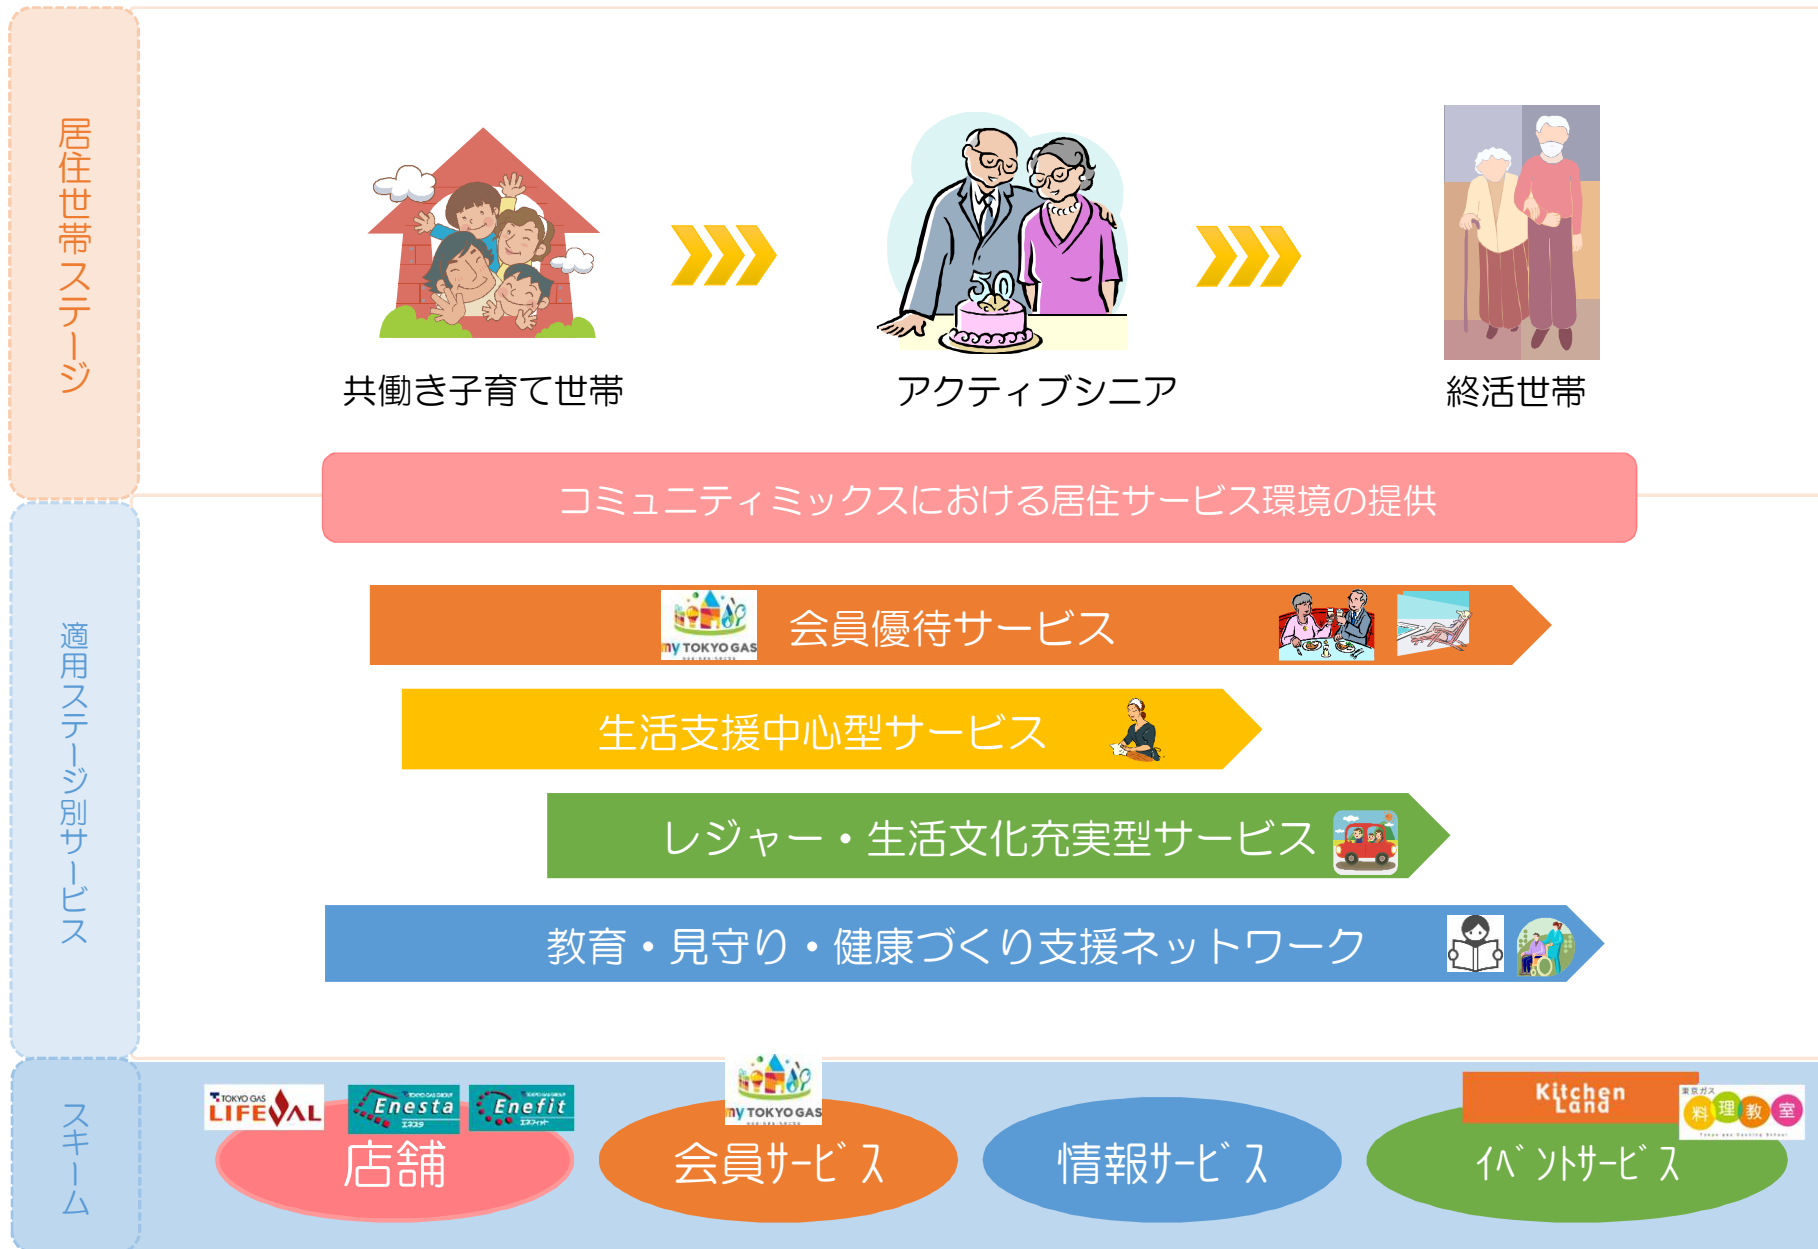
居住世帯ステージ

共働き子育て世帯

50

アクティブシニア

終活世帯

コミュニティミックスにおける居住サービス環境の提供

適用ステージ別サービス

my TOKYO GAS

会員優待サービス

生活支援中心型サービス

レジャー・生活文化充実型サービス

教育・見守り・健康づくり支援ネットワーク

スキーム

TOKYO GAS LIFEVAL

Enesta エネスタ

Enefit エネフィット

店舗

my TOKYO GAS

会員ｻｰﾋﾞｽ

情報ｻｰﾋﾞｽ

Kitchen Land

東京ガス 料理教室

ｲﾍﾞﾝﾄｻｰﾋﾞｽ